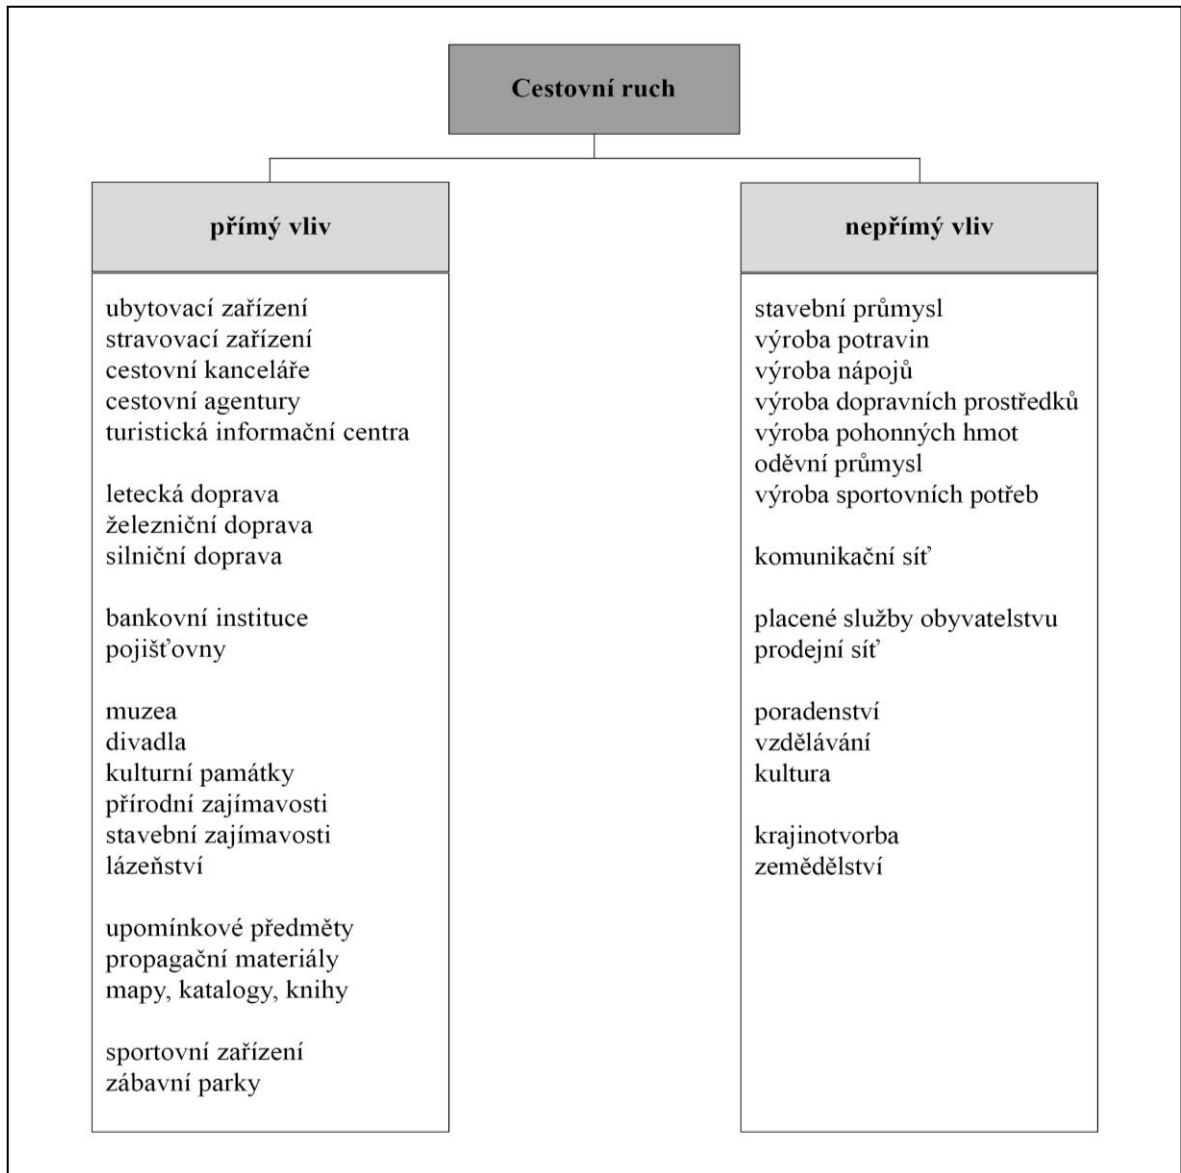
Cestovní ruch

přímý vliv

ubytovací zařízení
stravovací zařízení
cestovní kanceláře
cestovní agentury
turistická informační centra

letecká doprava
železniční doprava
silniční doprava

bankovní instituce
pojišťovny

muzea
divadla
kulturní památky
přírodní zajímavosti
stavební zajímavosti
lázeňství

upomínkové předměty
propagační materiály
mapy, katalogy, knihy

sportovní zařízení
zábavní parky

nepřímý vliv

stavební průmysl
výroba potravin
výroba nápojů
výroba dopravních prostředků
výroba pohonných hmot
oděvní průmysl
výroba sportovních potřeb

komunikační síť

placené služby obyvatelstvu
prodejní síť

poradenství
vzdělávání
kultura

krajinotvorba
zemědělství